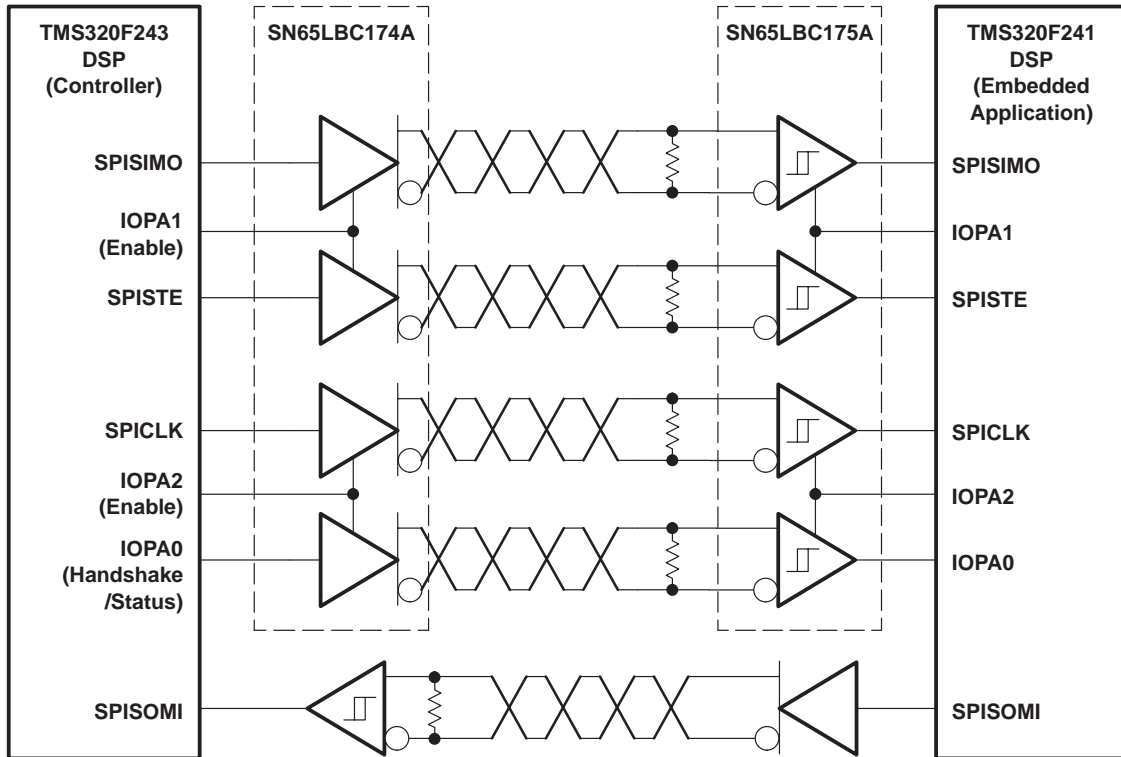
TMS320F243
DSP
(Controller)

SN65LBC174A

SN65LBC175A

TMS320F241
DSP
(Embedded
Application)

SPISIMO

IOPA1
(Enable)

SPISTE

SPICLK

IOPA2
(Enable)

IOPA0
(Handshake
/Status)

SPISOMI

SPISIMO

IOPA1

SPISTE

SPICLK

IOPA2

IOPA0

SPISOMI